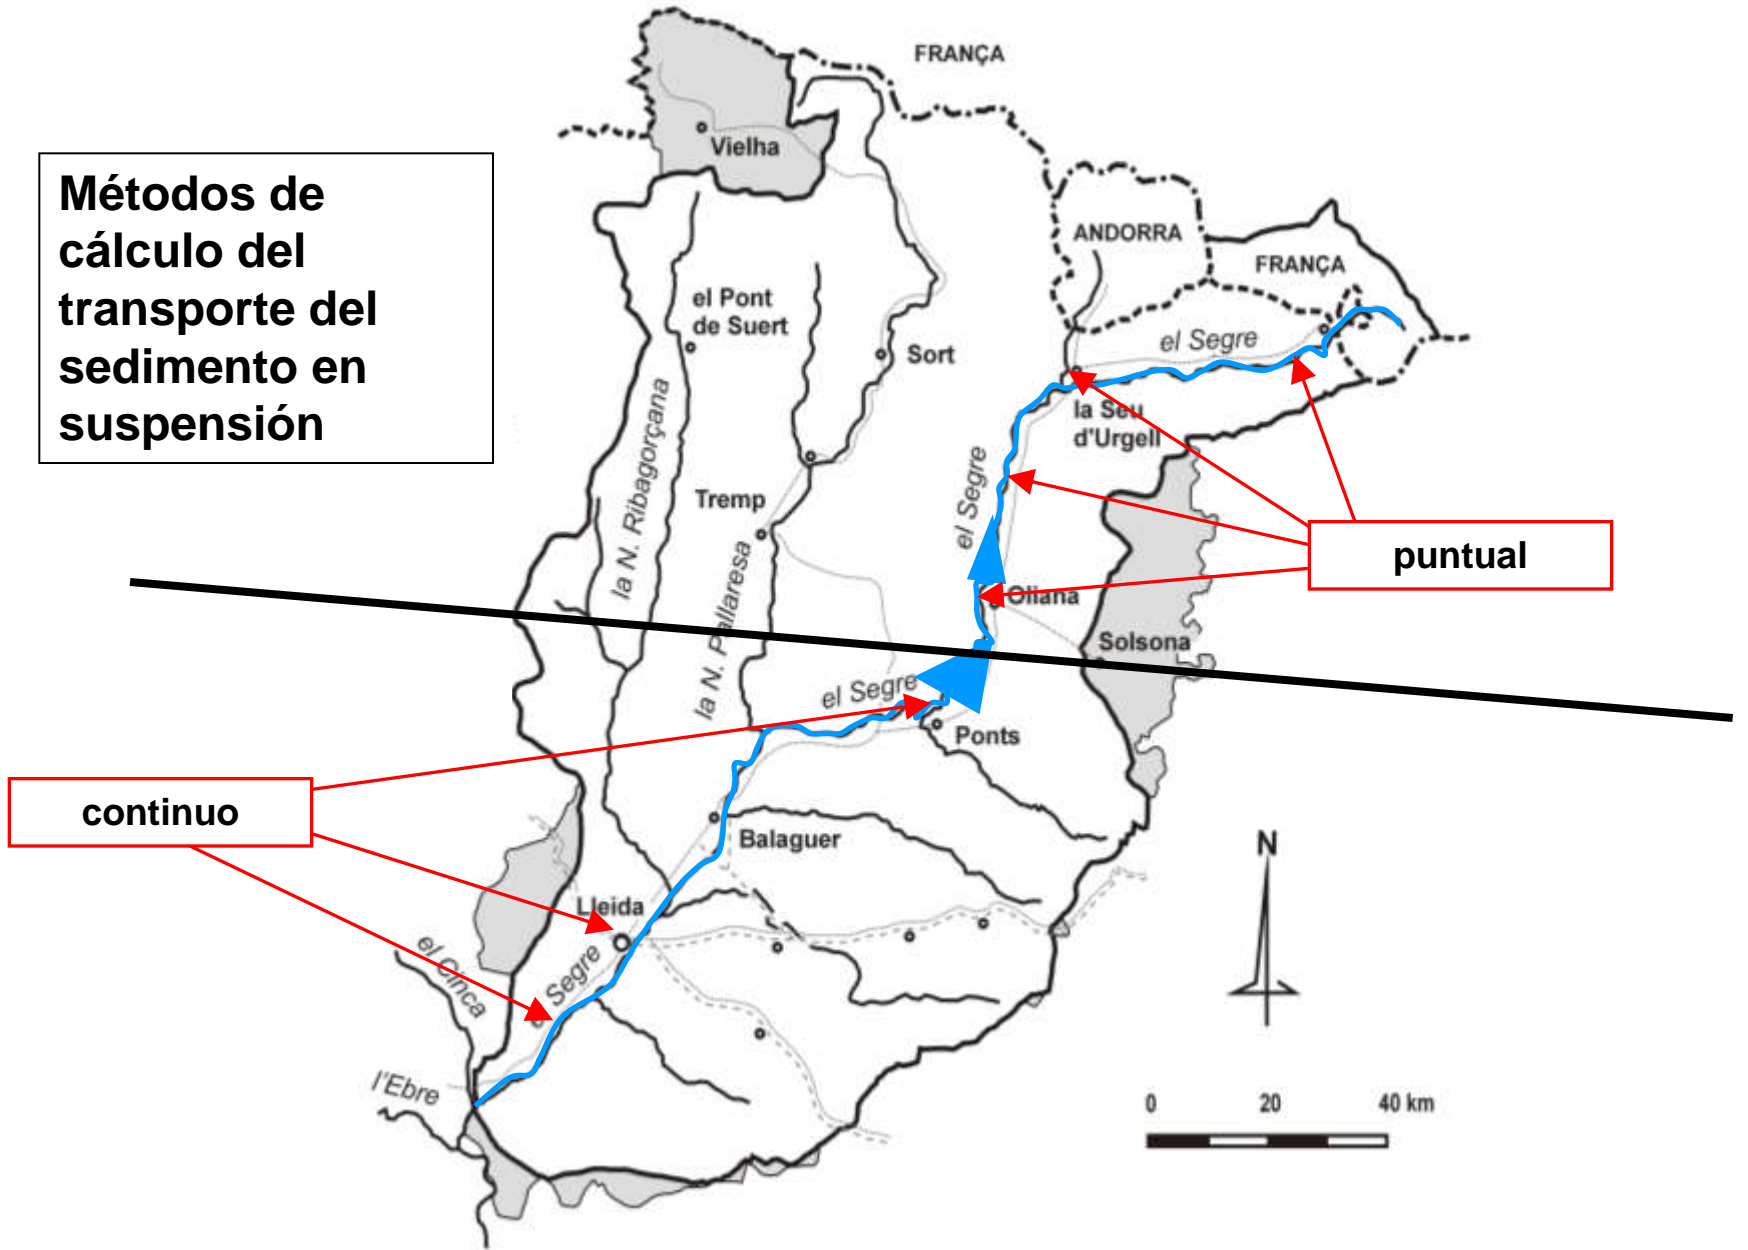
Métodos de cálculo del transporte del sedimento en suspensión

FRANÇA

Vielha

ANDORRA

FRANÇA

el Segre

el Pont de Suert

Sort

la Seu d'Urgell

la N. Ribagorçana

Tremp

el Segre

puntual

Oliana

la N. Pallaresa

Solsona

el Segre

Ponts

continuo

Balaguer

N

Lleida

el Cinca

Segre

l'Ebre

0 20 40 km